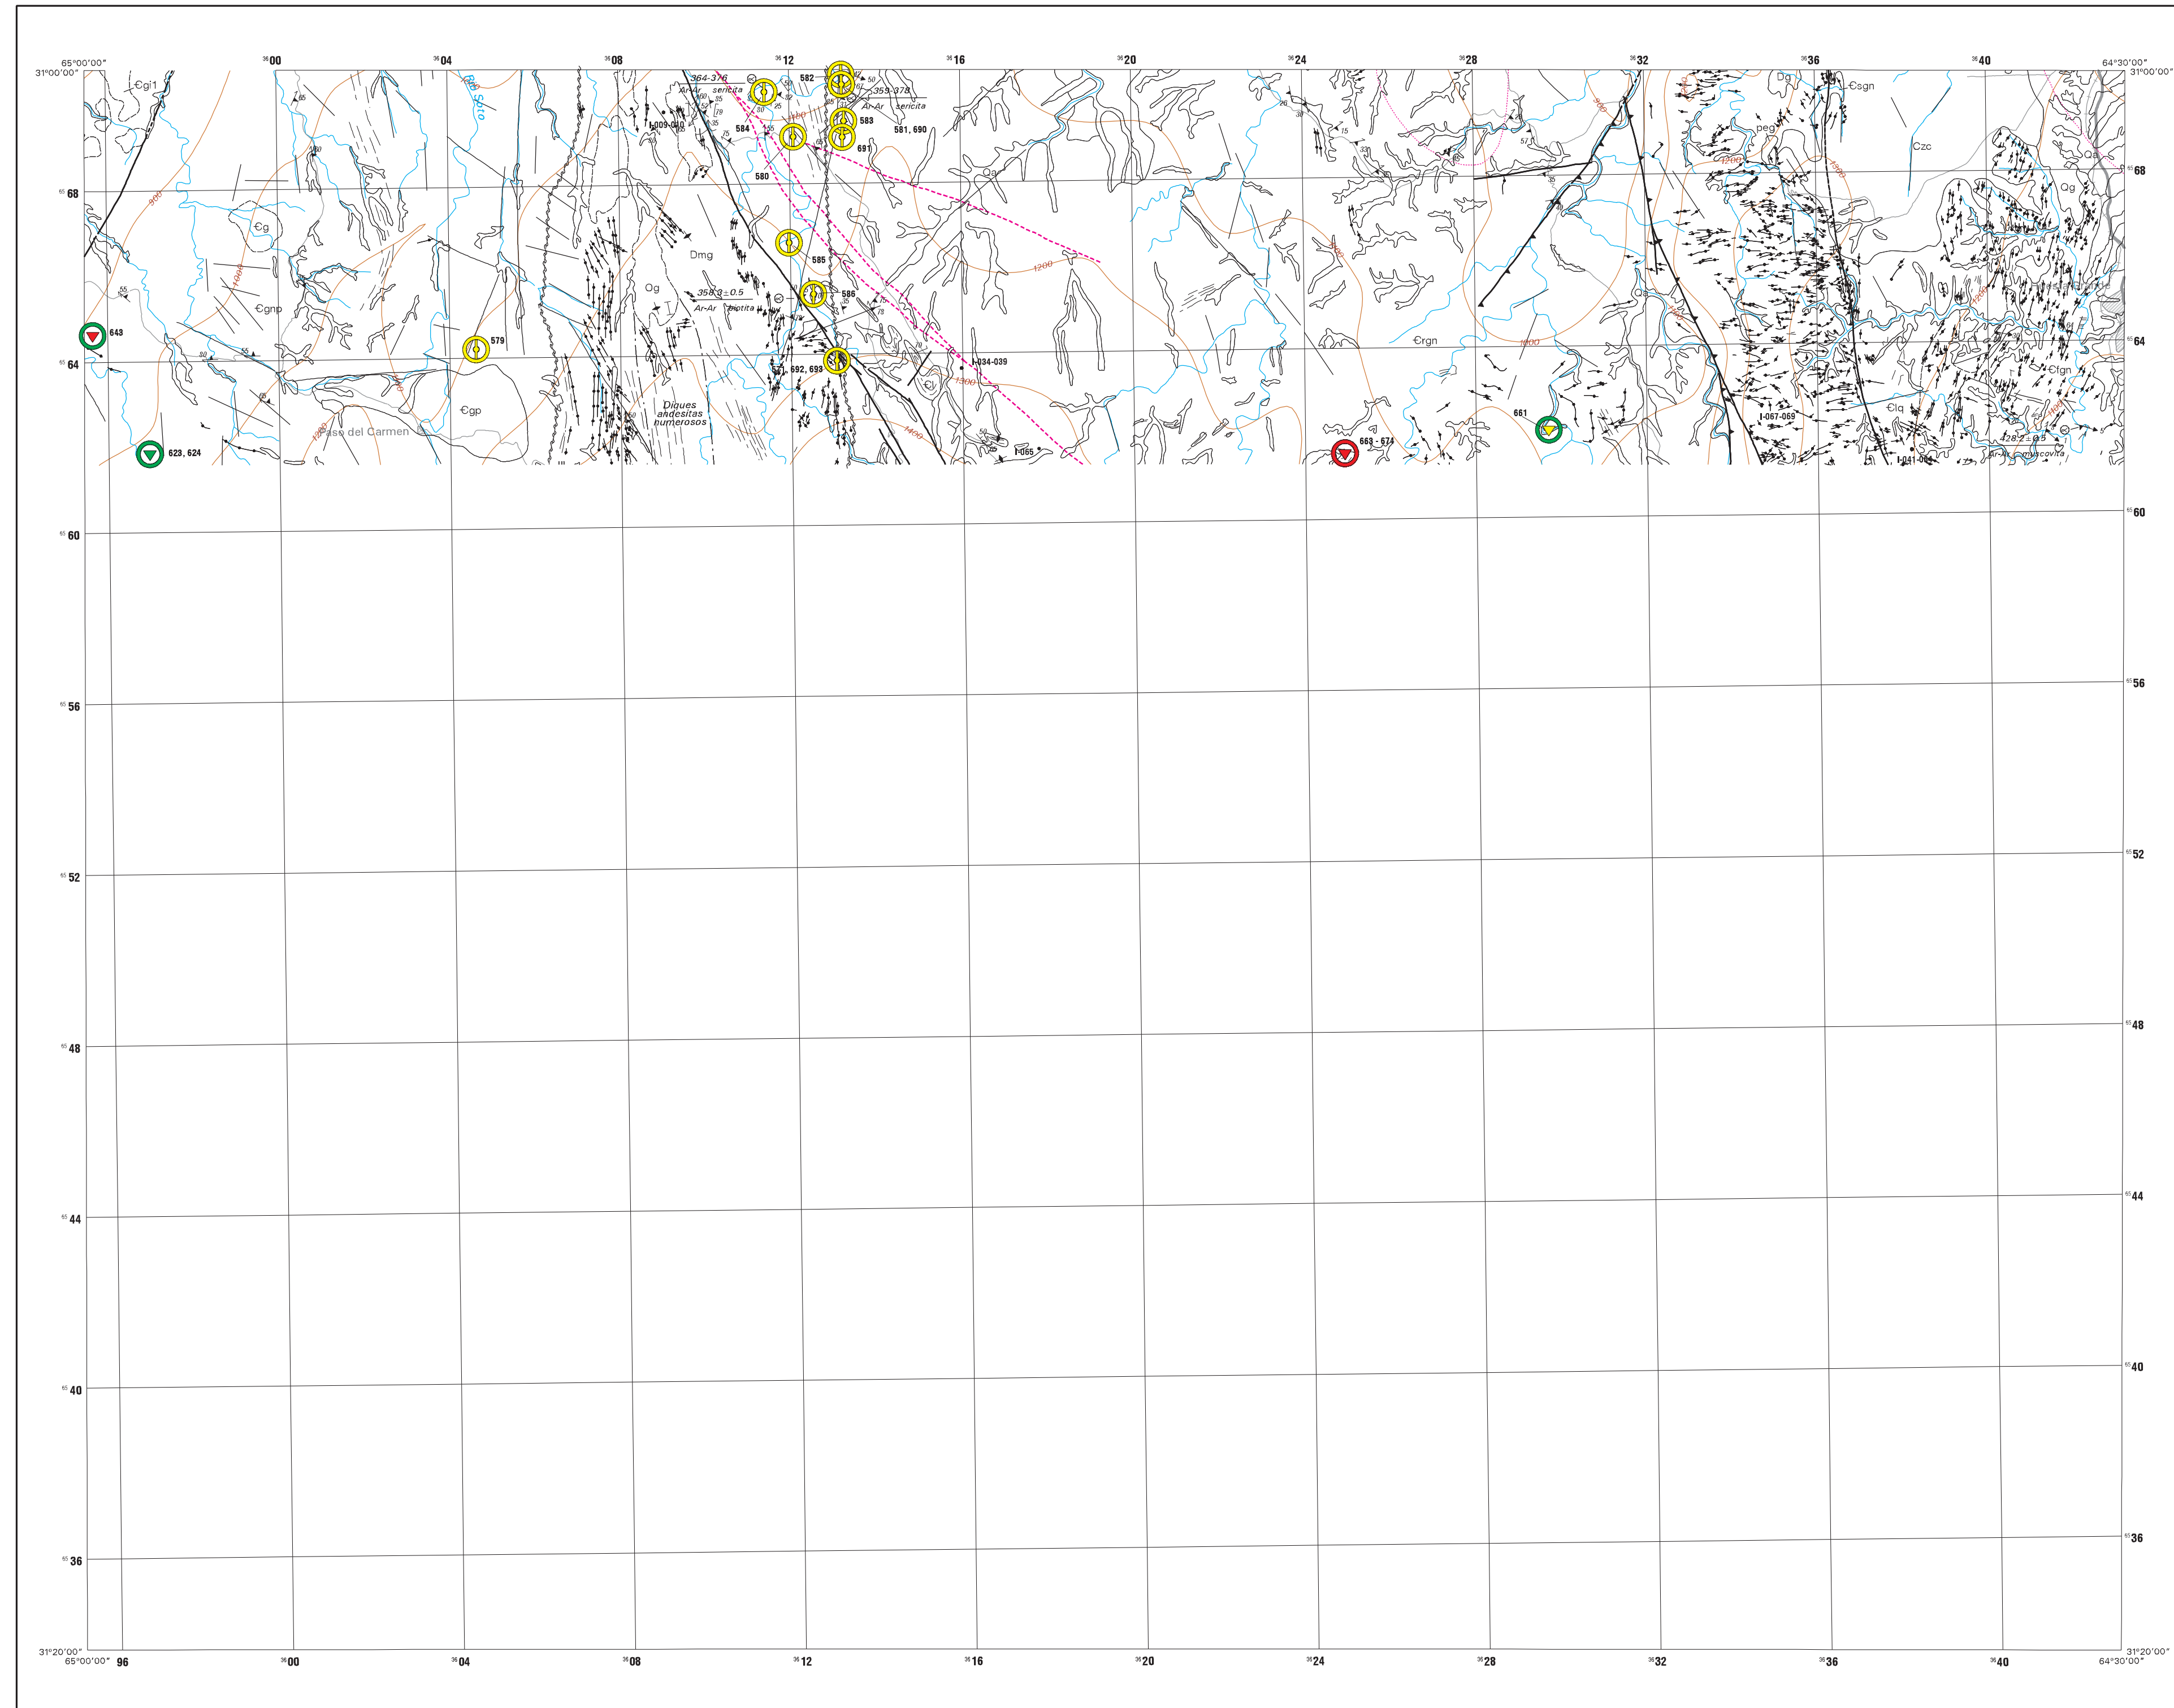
65°00'00"
31°00'00"
$^{36}$00
$^{36}$04
$^{36}$08
$^{36}$12
$^{36}$16
$^{36}$20
$^{36}$24
$^{36}$28
$^{36}$32
$^{36}$36
$^{36}$40
64°30'00"
31°00'00"

Єgi1
Río Soto
364-376
Ar-Ar sericita
582
359-378
Ar-Ar sericita
583
581, 690
584
691
I-009-010
580
Dg
Єsgn
peg
Czc
Qa
Qa
Qg
$^{65}$68
$^{65}$68
Єg
Dmg
585
Og
358.3 ± 0.5
Ar-Ar biotita
586
Єgnp
643
579
Єrgn
$^{65}$64
$^{65}$64
692, 693
I-034-039
Єfgn
Єgp
Diques andesitas numerosos
Paso del Carmen
661
I-067-069
Єlq
628.2 ± 0.5
Ar-Ar muscovita
623, 624
663 - 674
I-065
I-041-044
1200
1300
1400
1000
900
$^{65}$60
$^{65}$60
$^{65}$56
$^{65}$56
$^{65}$52
$^{65}$52
$^{65}$48
$^{65}$48
$^{65}$44
$^{65}$44
$^{65}$40
$^{65}$40
$^{65}$36
$^{65}$36
31°20'00"
65°00'00"
96
$^{36}$00
$^{36}$04
$^{36}$08
$^{36}$12
$^{36}$16
$^{36}$20
$^{36}$24
$^{36}$28
$^{36}$32
$^{36}$36
$^{36}$40
31°20'00"
64°30'00"